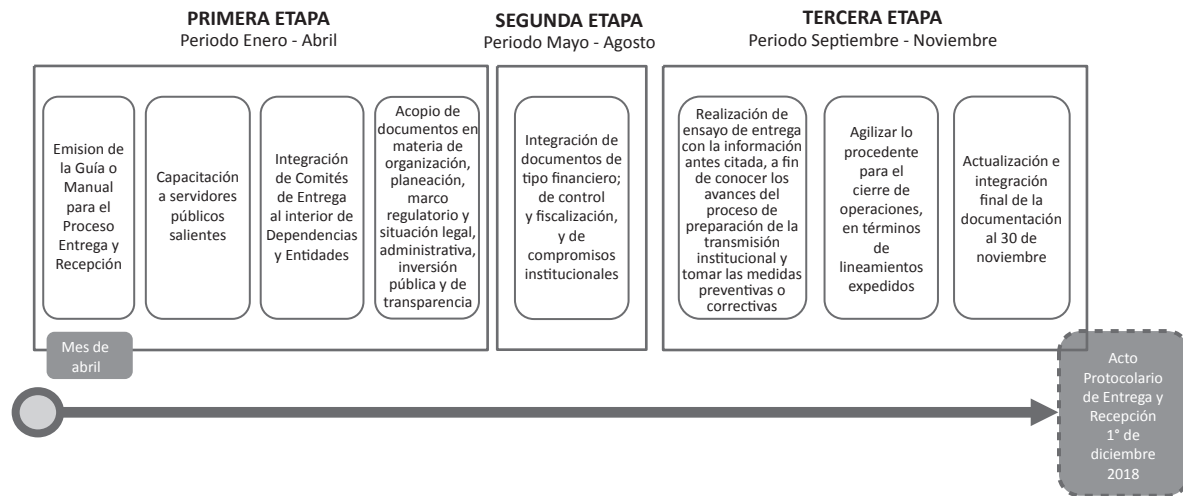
PRIMERA ETAPA
Periodo Enero - Abril

SEGUNDA ETAPA
Periodo Mayo - Agosto

TERCERA ETAPA
Periodo Septiembre - Noviembre

Emision de la Guía o Manual para el Proceso Entrega y Recepción

Capacitación a servidores públicos salientes

Integración de Comités de Entrega al interior de Dependencias y Entidades

Acopio de documentos en materia de organización, planeación, marco regulatorio y situación legal, administrativa, inversión pública y de transparencia

Integración de documentos de tipo financiero; de control y fiscalización, y de compromisos institucionales

Realización de ensayo de entrega con la información antes citada, a fin de conocer los avances del proceso de preparación de la transmisión institucional y tomar las medidas preventivas o correctivas

Agilizar lo procedente para el cierre de operaciones, en términos de lineamientos expedidos

Actualización e integración final de la documentación al 30 de noviembre

Mes de abril

Acto Protocolario de Entrega y Recepción 1° de diciembre 2018